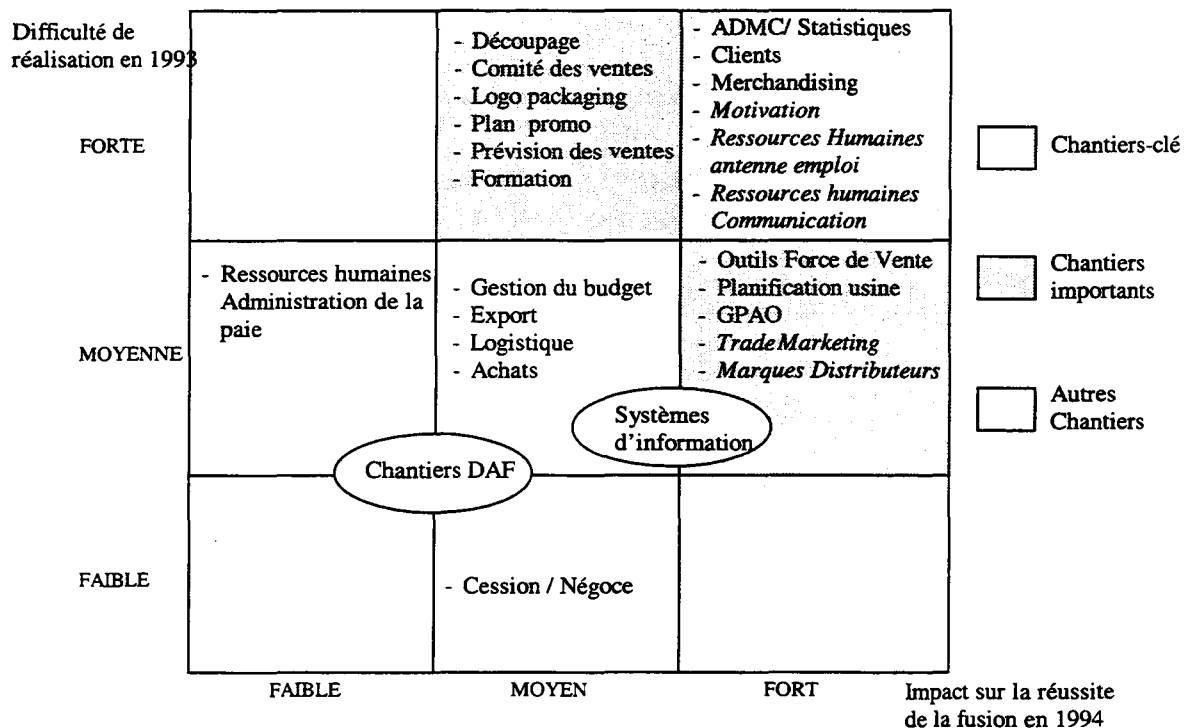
Difficulté de réalisation en 1993

FORTE

- Découpage
- Comité des ventes
- Logo packaging
- Plan promo
- Prévision des ventes
- Formation

- ADMC/ Statistiques
- Clients
- Merchandising
- *Motivation*
- *Ressources Humaines antenne emploi*
- *Ressources humaines Communication*

Chantiers-clé

MOYENNE

- Ressources humaines Administration de la paie

- Gestion du budget
- Export
- Logistique
- Achats

- Outils Force de Vente
- Planification usine
- GPAO
- *TradeMarketing*
- *Marques Distributeurs*

Chantiers importants

Autres Chantiers

Systèmes d'information

Chantiers DAF

FAIBLE

- Cession / Négoce

FAIBLE | MOYEN | FORT

Impact sur la réussite de la fusion en 1994